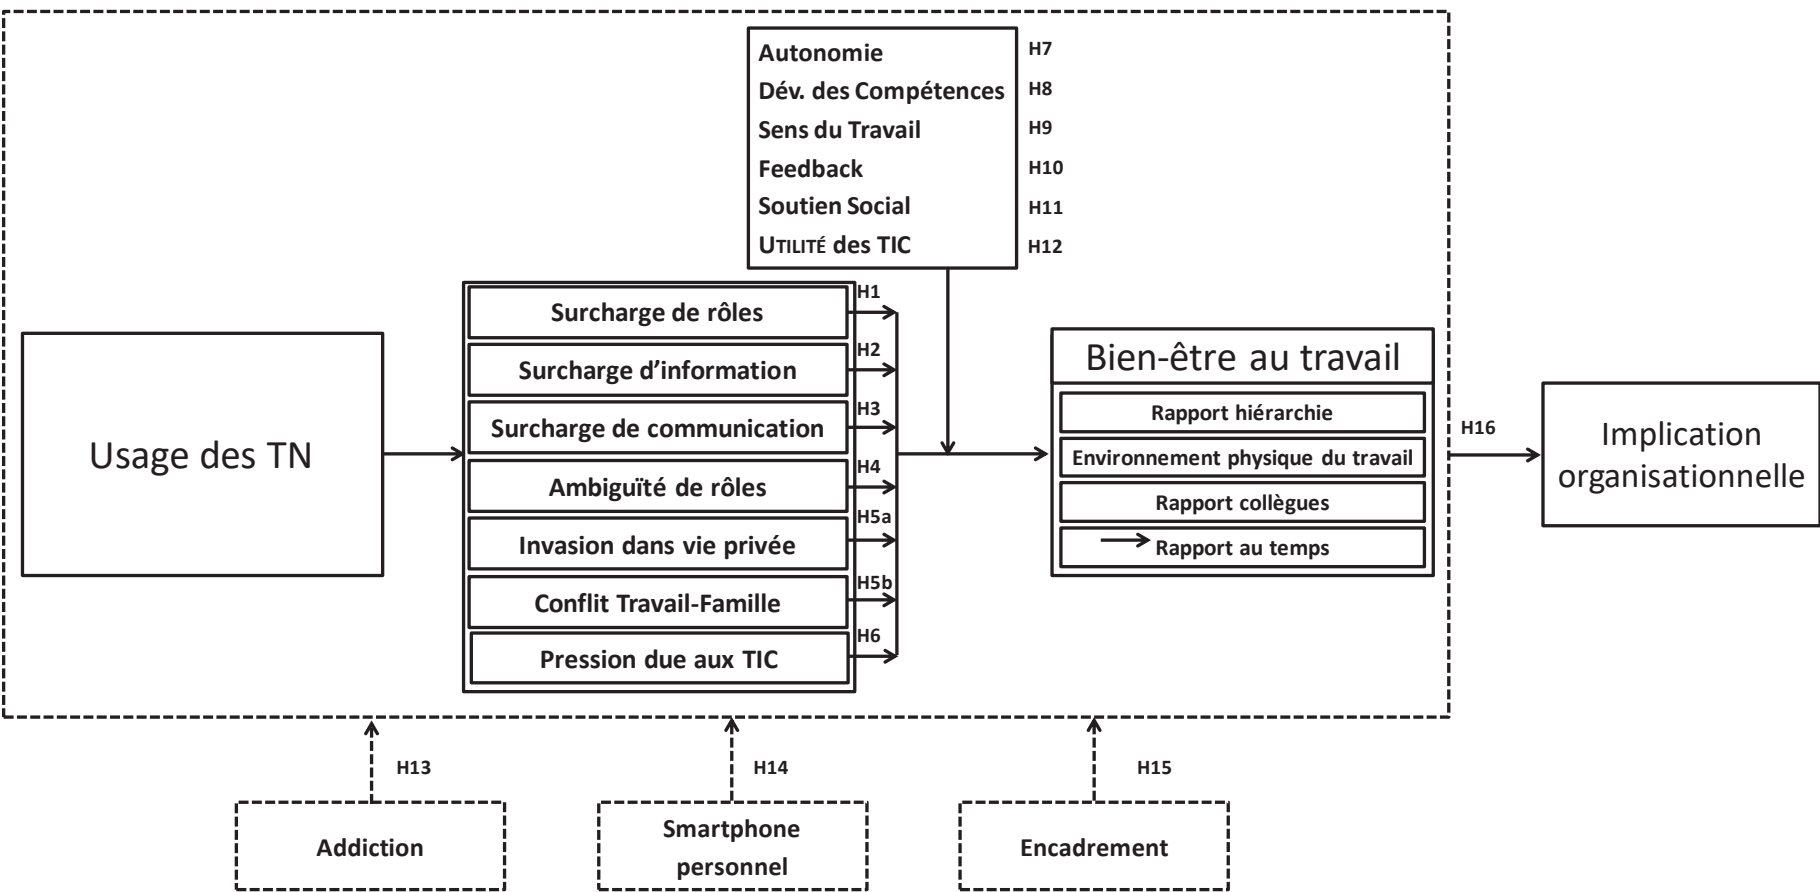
Autonomie H7
Dév. des Compétences H8
Sens du Travail H9
Feedback H10
Soutien Social H11
UTILITÉ des TIC H12

Usage des TN

Surcharge de rôles H1
Surcharge d'information H2
Surcharge de communication H3
Ambiguïté de rôles H4
Invasion dans vie privée H5a
Conflit Travail-Famille H5b
Pression due aux TIC H6

Bien-être au travail
Rapport hiérarchie
Environnement physique du travail
Rapport collègues
Rapport au temps

H16

Implication organisationnelle

H13
H14
H15

Addiction
Smartphone personnel
Encadrement